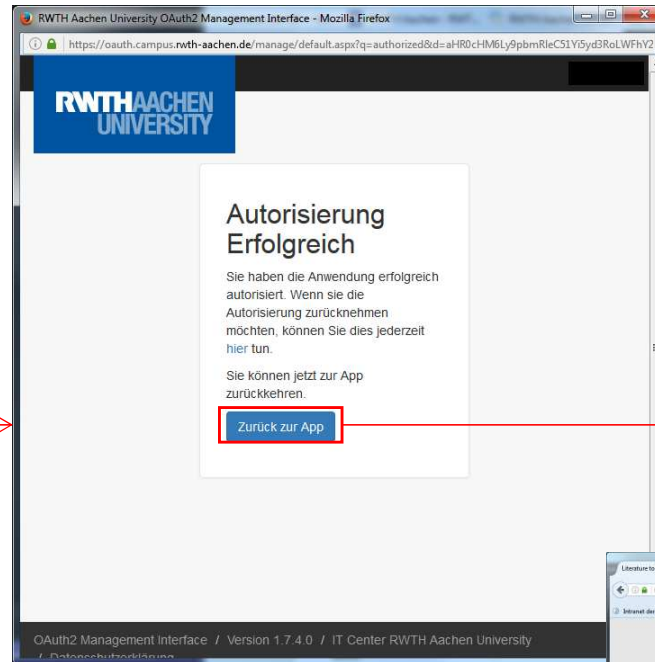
RWTH Aachen University OAuth2 Management Interface - Mozilla Firefox

https://oauth.campus.rwth-aachen.de/manage/default.aspx?q=authorized&d=aHR0cHM6Ly9pbmRleC51Yi5yd3RoLWFhY2

RWTHAACHEN UNIVERSITY

Autorisierung Erfolgreich

Sie haben die Anwendung erfolgreich autorisiert. Wenn sie die Autorisierung zurücknehmen möchten, können Sie dies jederzeit hier tun.

Sie können jetzt zur App zurückkehren.

Zurück zur App

OAuth2 Management Interface / Version 1.7.4.0 / IT Center RWTH Aachen University / Datenschutzerklärung

Literature to

Intranet der